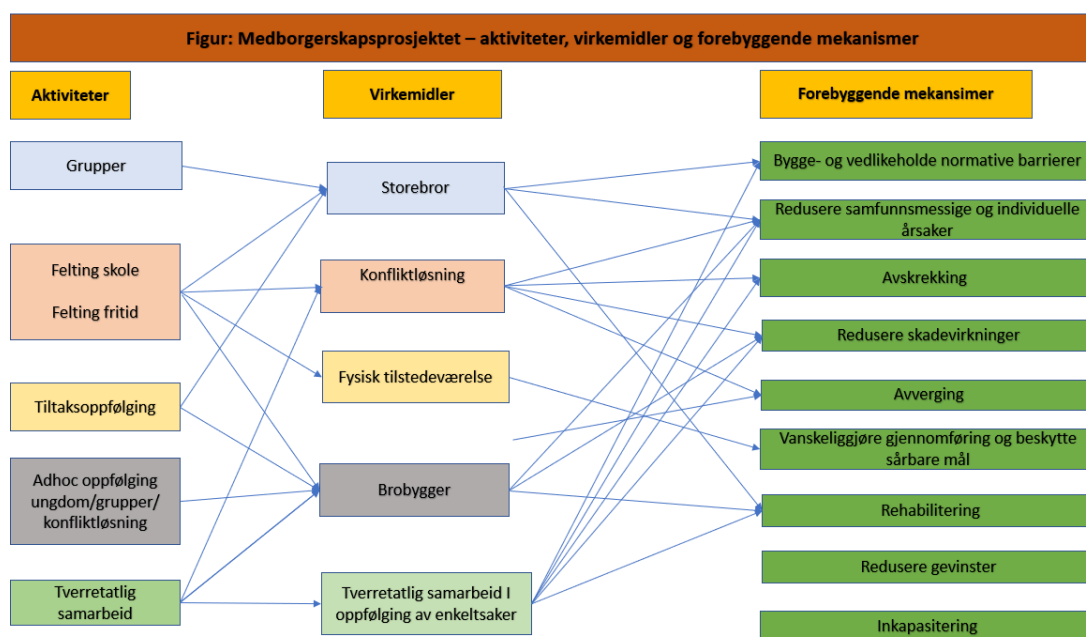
Figur: Medborgerskapsprosjektet – aktiviteter, virkemidler og forebyggende mekanismer

Aktiviteter

Virkemidler

Forebyggende mekansimer

Grupper

Felting skole

Felting fritid

Tiltaksoppfølging

Adhoc oppfølging ungdom/grupper/ konfliktløsning

Tverretatlig samarbeid

Storebror

Konfliktløsning

Fysisk tilstedeværelse

Brobygger

Tverretatlig samarbeid I oppfølging av enkeltsaker

Bygge- og vedlikeholde normative barrierer

Redusere samfunnsmessige og individuelle årsaker

Avskrekking

Redusere skadevirkninger

Avverging

Vanskeliggjøre gjennomføring og beskytte sårbare mål

Rehabilitering

Redusere gevinster

Inkapasitering